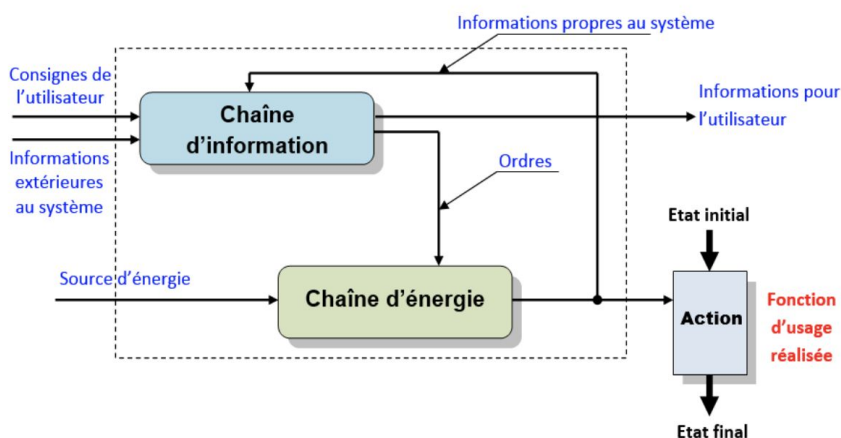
Informations propres au système

Consignes de l'utilisateur

Chaîne d'information

Informations pour l'utilisateur

Informations extérieures au système

Ordres

Etat initial

Source d'énergie

Chaîne d'énergie

Action

Fonction d'usage réalisée

Etat final